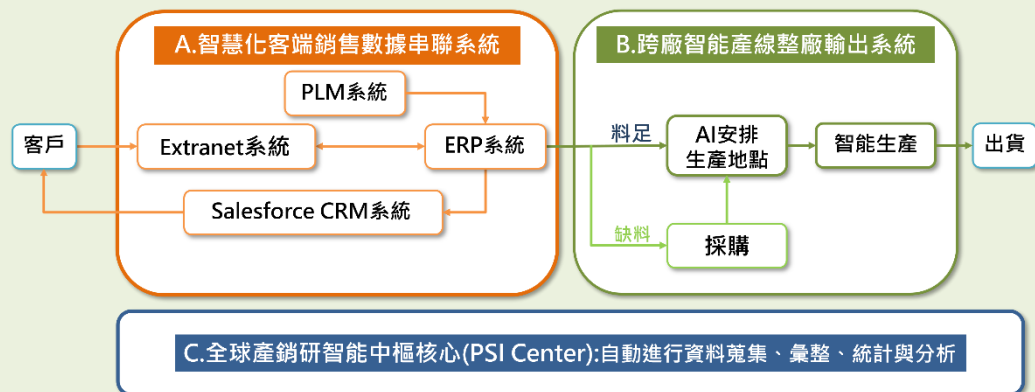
A.智慧化客端銷售數據串聯系統

PLM系統

客戶

Extranet系統

ERP系統

Salesforce CRM系統

B.跨廠智能產線整廠輸出系統

料足

AI安排生產地點

智能生產

出貨

缺料

採購

C.全球產銷研智能中樞核心(PSI Center):自動進行資料蒐集、彙整、統計與分析